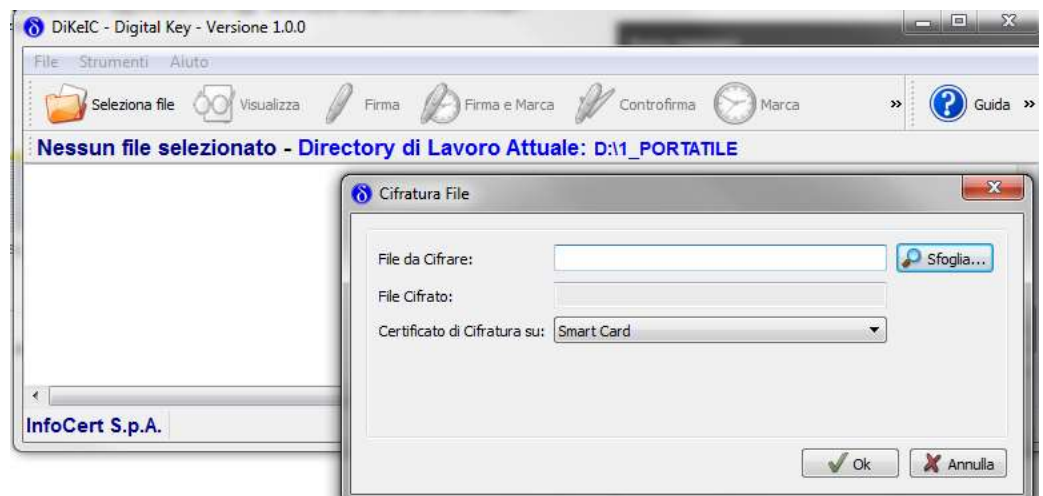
DiKeIC - Digital Key - Versione 1.0.0

File Strumenti Aiuto

Seleziona file Visualizza Firma Firma e Marca Controfirma Marca » Guida »

Nessun file selezionato - Directory di Lavoro Attuale: D:\1_PORTATILE

Cifratura File

File da Cifrare:

Sfoglia...

File Cifrato:

Certificato di Cifratura su: Smart Card

Ok Annulla

InfoCert S.p.A.